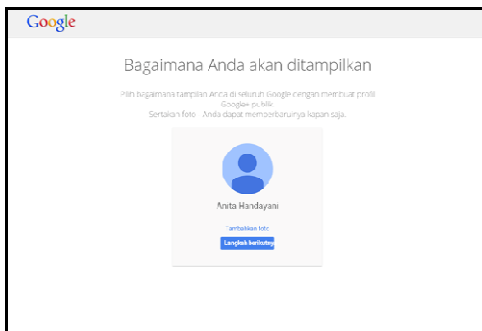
Google

Bagaimana Anda akan ditampilkan

Pilih bagaimana tampilan Anda di seluruh Google dengan membuat profil Google+ publik.
Sertakan foto - Anda dapat memperbaruinya kapan saja.

Anita Handayani

Tambahkan foto

Langkah berikutnya